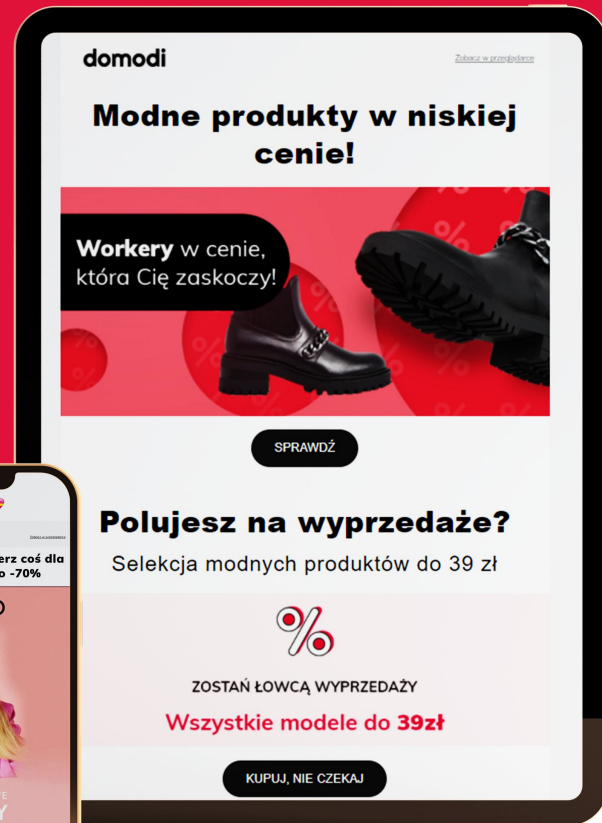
domodi

Zobacz w przeglądarce

Modne produkty w niskiej cenie!

Workery w cenie, która Cię zaskoczy!

SPRAWDŹ

Polujesz na wyprzedaże?

Selekcja modnych produktów do 39 zł

ZOSTAŃ ŁOWCĄ WYPRZEDAŻY

Wszystkie modele do 39zł

KUPUJ, NIE CZEKAJ

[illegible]

erz coś dla
o -70%